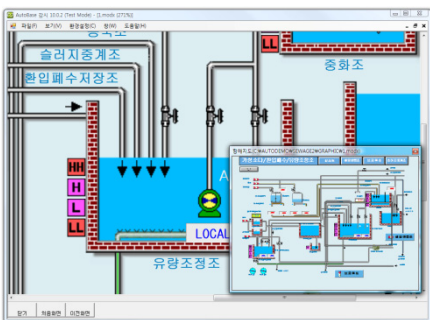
AutoBase 감시 10.0.2 (Test Model - 조.mode (2715))
파일(F) 보기(V) 환경설정(C) 창(W) 도움말(H)
농축조
슬러지농축조
환입폐수저장조
LL
중화조
HH
H
L
LL
A
LOCAL
유량조정조
화면보기 C:\AUTOCSMO\SEWAGE2\GRAPHIC\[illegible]
구조조정/환입폐수/중화조 
닫기 적용화면 이전화면